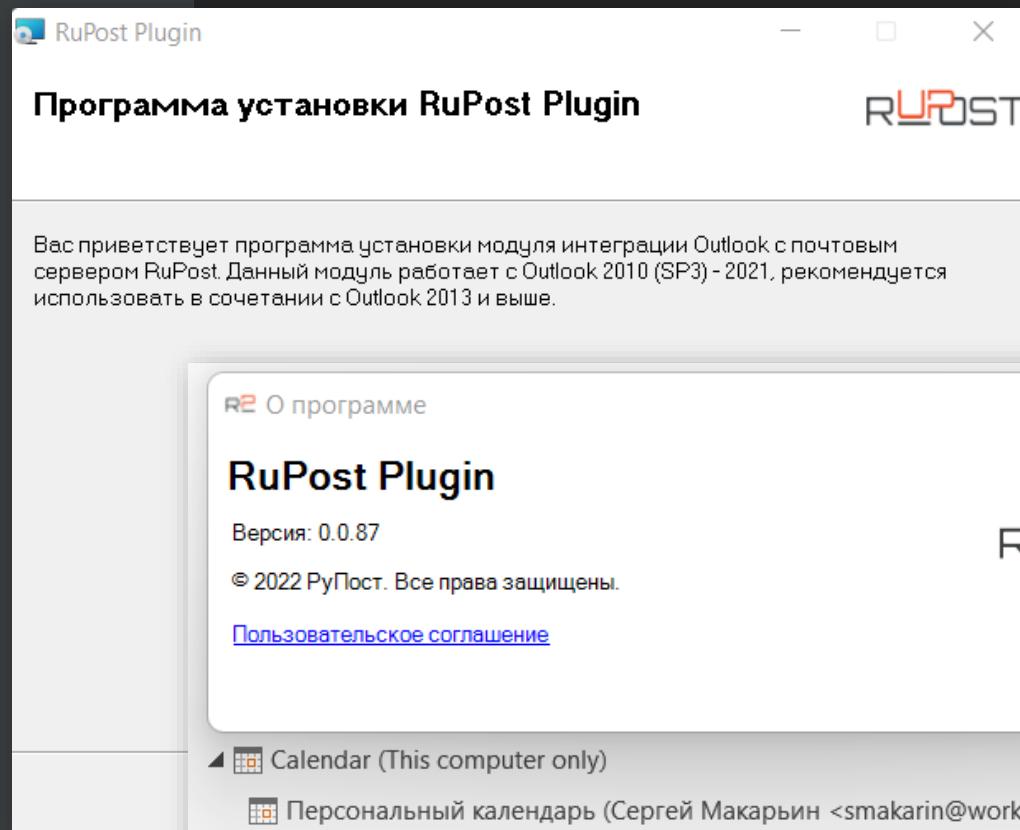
RuPost Plugin

Программа установки RuPost Plugin

RUPOST

Вас приветствует программа установки модуля интеграции Outlook с почтовым сервером RuPost. Данный модуль работает с Outlook 2010 (SP3) - 2021, рекомендуется использовать в сочетании с Outlook 2013 и выше.

О программе

RuPost Plugin

Версия: 0.0.87

© 2022 РуПост. Все права защищены.

Пользовательское соглашение

R

Calendar (This computer only)

Персональный календарь (Сергей Макарьин <smakarin@work